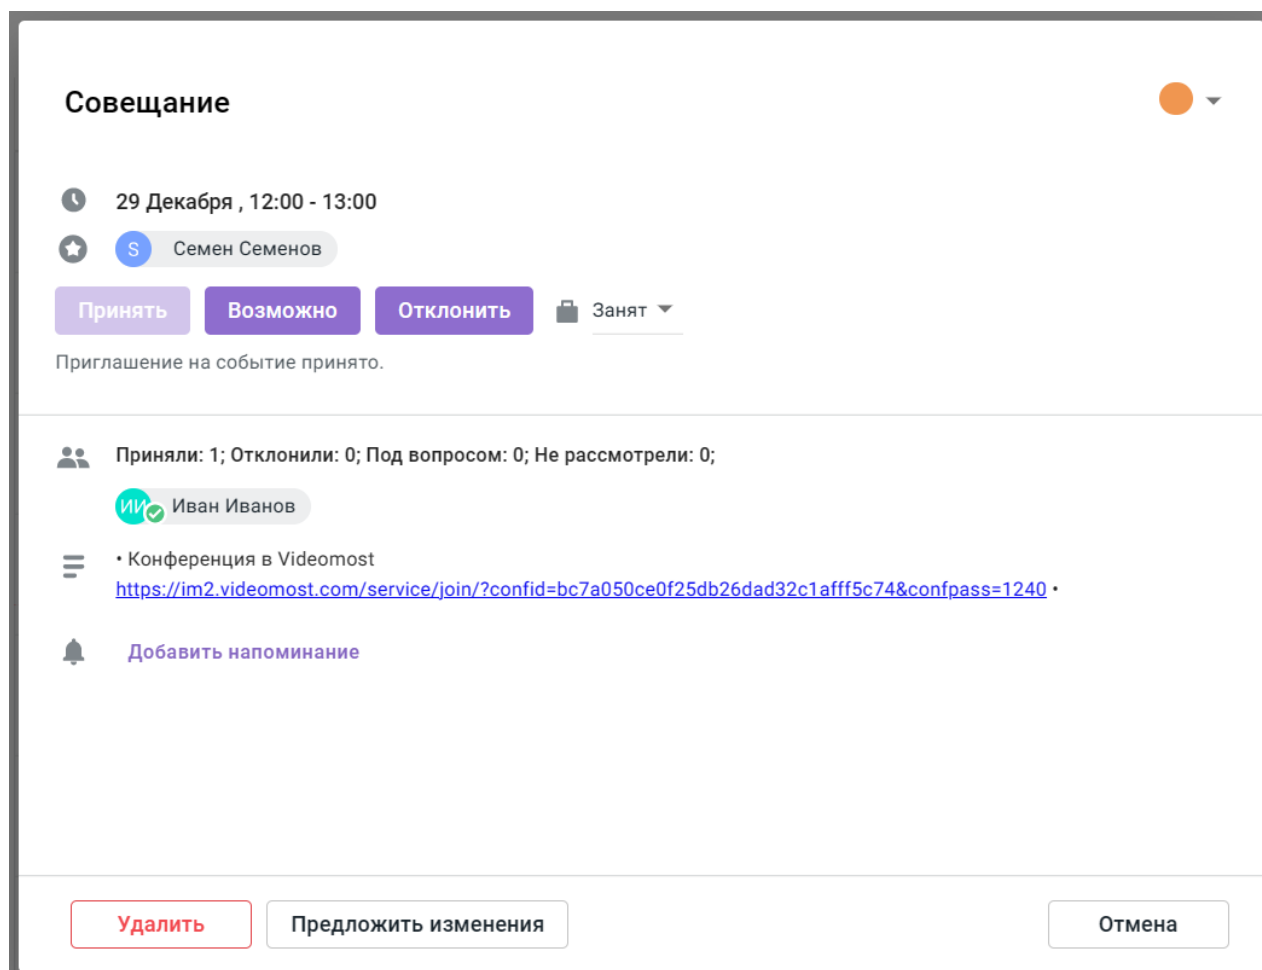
Совещание

29 Декабря , 12:00 - 13:00

S Семен Семенов

Принять Возможно Отклонить Занят

Приглашение на событие принято.

Приняли: 1; Отклонили: 0; Под вопросом: 0; Не рассмотрели: 0;

ИИ Иван Иванов

• Конференция в Videomost https://im2.videomost.com/service/join/?confid=bc7a050ce0f25db26dad32c1afff5c74&confpass=1240 •

Добавить напоминание

Удалить Предложить изменения Отмена